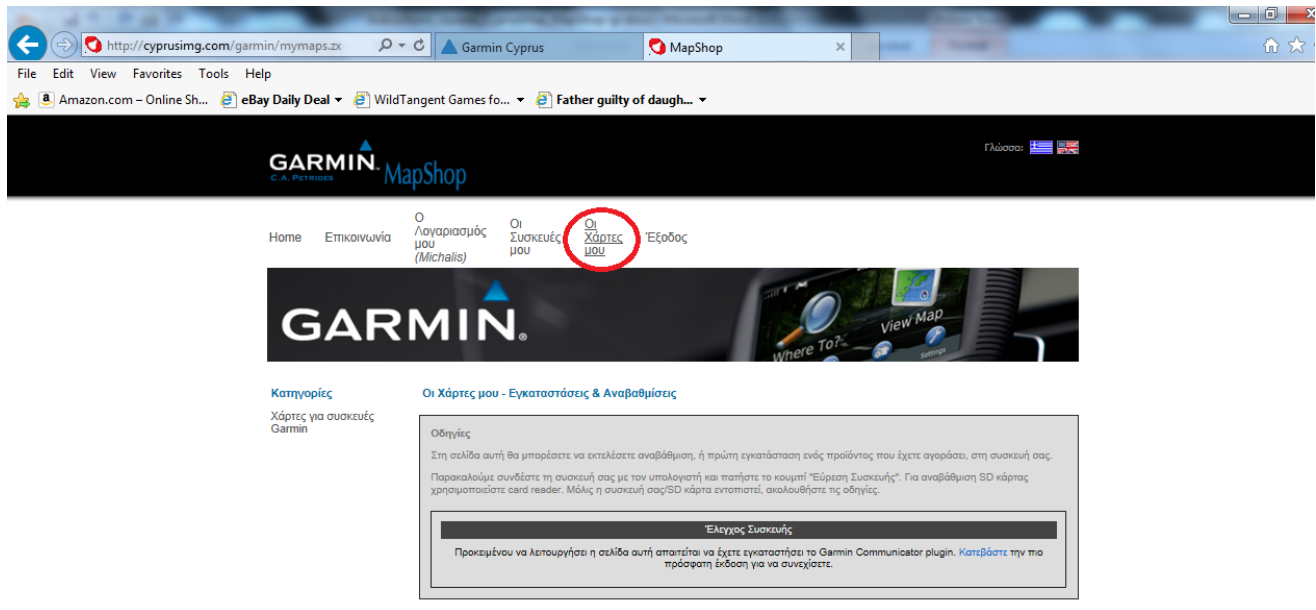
http://cyprusimg.com/garmin/mymaps.zx

Garmin Cyprus

MapShop

File Edit View Favorites Tools Help

Amazon.com – Online Sh... eBay Daily Deal WildTangent Games fo... Father guilty of daugh...

GARMIN C.A. PETRIDES MapShop

Γλώσσα:

Home Επικοινωνία Ο Λογαριασμός μου (Michalis) Οι Συσκευές μου Οι Χάρτες μου Έξοδος

GARMIN

Where To? View Map Settings

Κατηγορίες

Χάρτες για συσκευές Garmin

Οι Χάρτες μου - Εγκαταστάσεις & Αναβαθμίσεις

Οδηγίες

Στη σελίδα αυτή θα μπορέσετε να εκτελέσετε αναβάθμιση, ή πρώτη εγκατάσταση ενός προϊόντος που έχετε αγοράσει, στη συσκευή σας.

Παρακαλούμε συνδέστε τη συσκευή σας με τον υπολογιστή και πατήστε το κουμπί "Εύρεση Συσκευής". Για αναβάθμιση SD κάρτας χρησιμοποιείστε card reader. Μόλις η συσκευή σας/SD κάρτα εντοπιστεί, ακολουθήστε τις οδηγίες.

Έλεγχος Συσκευής

Προκειμένου να λειτουργήσει η σελίδα αυτή απαιτείται να έχετε εγκαταστήσει το Garmin Communicator plugin. Κατεβάστε την πιο πρόσφατη έκδοση για να συνεχίσετε.